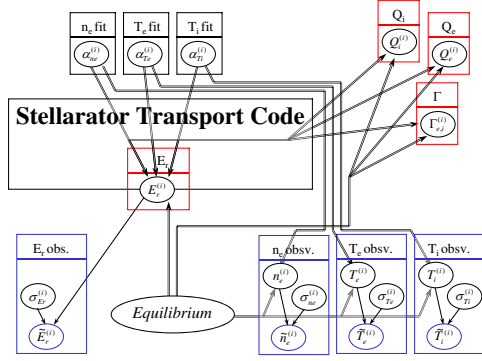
$n_e$ fit

$\alpha_{ne}^{(i)}$

$T_e$ fit

$\alpha_{Te}^{(i)}$

$T_i$ fit

$\alpha_{Ti}^{(i)}$

$Q_i$

$Q_i^{(i)}$

$Q_e$

$Q_e^{(i)}$

$\Gamma$

$\Gamma_{e,i}^{(i)}$

Stellarator Transport Code

$E_r$

$E_r^{(i)}$

$E_r$ obs.

$\sigma_{Er}^{(i)}$

$\tilde{E}_r^{(i)}$

Equilibrium

$n_e$ obsv.

$n_e^{(i)}$

$\sigma_{ne}^{(i)}$

$\tilde{n}_e^{(i)}$

$T_e$ obsv.

$T_e^{(i)}$

$\sigma_{Te}^{(i)}$

$\tilde{T}_e^{(i)}$

$T_i$ obsv.

$T_i^{(i)}$

$\sigma_{Ti}^{(i)}$

$\tilde{T}_i^{(i)}$